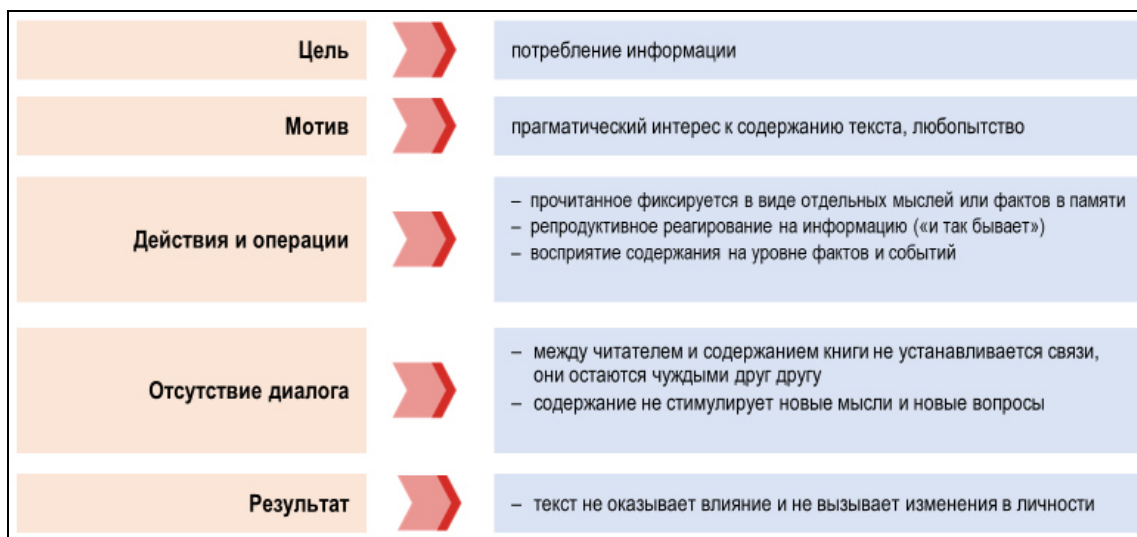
Цель

потребление информации

Мотив

прагматический интерес к содержанию текста, любопытство

Действия и операции

– прочитанное фиксируется в виде отдельных мыслей или фактов в памяти
– репродуктивное реагирование на информацию («и так бывает»)
– восприятие содержания на уровне фактов и событий

Отсутствие диалога

– между читателем и содержанием книги не устанавливается связи, они остаются чуждыми друг другу
– содержание не стимулирует новые мысли и новые вопросы

Результат

– текст не оказывает влияние и не вызывает изменения в личности